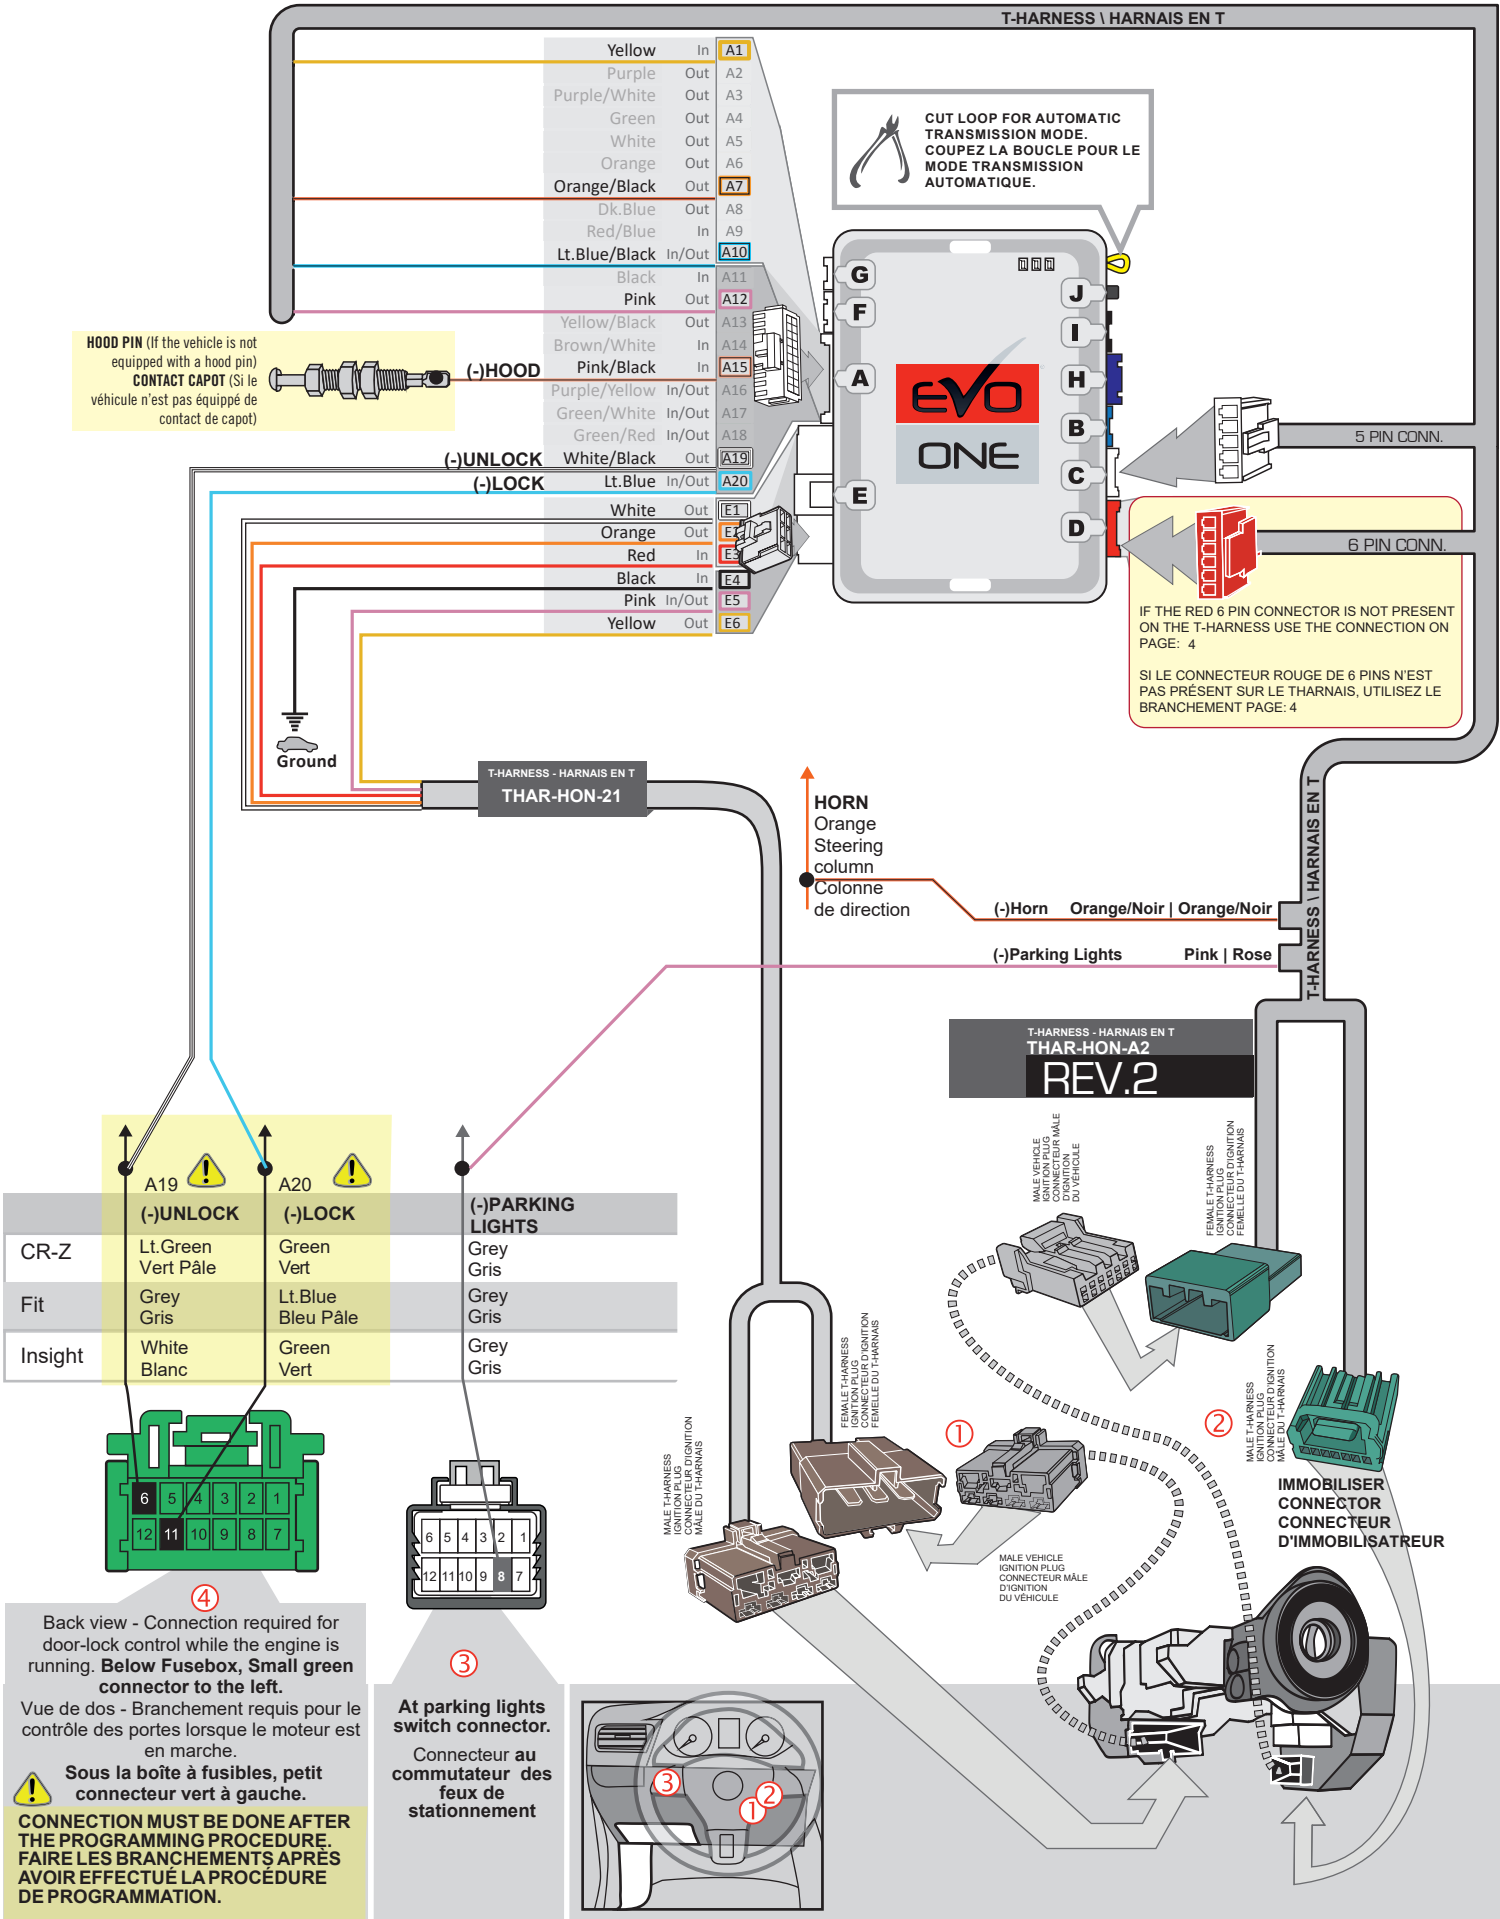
T-HARNESS \ HARNAIS EN T

| Yellow | In | A1 |
|---|---|---|
| Purple | Out | A2 |
| Purple/White | Out | A3 |
| Green | Out | A4 |
| White | Out | A5 |
| Orange | Out | A6 |
| Orange/Black | Out | A7 |
| Dk.Blue | Out | A8 |
| Red/Blue | In | A9 |
| Lt.Blue/Black | In/Out | A10 |
| Black | In | A11 |
| Pink | Out | A12 |
| Yellow/Black | Out | A13 |
| Brown/White | In | A14 |
| Pink/Black | In | A15 |
| Purple/Yellow | In/Out | A16 |
| Green/White | In/Out | A17 |
| Green/Red | In/Out | A18 |
| White/Black | Out | A19 |
| Lt.Blue | In/Out | A20 |

| White | Out | E1 |
|---|---|---|
| Orange | Out | E2 |
| Red | In | E3 |
| Black | In | E4 |
| Pink | In/Out | E5 |
| Yellow | Out | E6 |

CUT LOOP FOR AUTOMATIC TRANSMISSION MODE. COUPEZ LA BOUCLE POUR LE MODE TRANSMISSION AUTOMATIQUE.

G F A E J I H B C D

EVO ONE

HOOD PIN (If the vehicle is not equipped with a hood pin) CONTACT CAPOT (Si le véhicule n'est pas équipé de contact de capot)

(-)HOOD
(-)UNLOCK
(-)LOCK

5 PIN CONN.
6 PIN CONN.

IF THE RED 6 PIN CONNECTOR IS NOT PRESENT ON THE T-HARNESS USE THE CONNECTION ON PAGE: 4

SI LE CONNECTEUR ROUGE DE 6 PINS N'EST PAS PRÉSENT SUR LE THARNAIS, UTILISEZ LE BRANCHEMENT PAGE: 4

Ground

T-HARNESS - HARNAIS EN T
THAR-HON-21

HORN
Orange
Steering column
Colonne de direction

(-)Horn Orange/Noir | Orange/Noir
(-)Parking Lights Pink | Rose

T-HARNESS \ HARNAIS EN T

T-HARNESS - HARNAIS EN T
THAR-HON-A2
REV.2

MALE VEHICLE IGNITION PLUG CONNECTEUR MÂLE D'IGNITION DU VÉHICULE

FEMALE T-HARNESS IGNITION PLUG CONNECTEUR D'IGNITION FEMELLE DU T-HARNAIS

FEMALE T-HARNESS IGNITION PLUG CONNECTEUR D'IGNITION FEMELLE DU T-HARNAIS

MALE T-HARNESS IGNITION PLUG CONNECTEUR D'IGNITION MÂLE DU T-HARNAIS

MALE VEHICLE IGNITION PLUG CONNECTEUR MÂLE D'IGNITION DU VÉHICULE

MALE T-HARNESS IGNITION PLUG CONNECTEUR D'IGNITION MÂLE DU T-HARNAIS

① ②

IMMOBILISER CONNECTOR CONNECTEUR D'IMMOBILISATEUR

| | A19 (-)UNLOCK | A20 (-)LOCK | (-)PARKING LIGHTS |
|---|---|---|---|
| CR-Z | Lt.Green Vert Pâle | Green Vert | Grey Gris |
| Fit | Grey Gris | Lt.Blue Bleu Pâle | Grey Gris |
| Insight | White Blanc | Green Vert | Grey Gris |

6 5 4 3 2 1
12 11 10 9 8 7

6 5 4 3 2 1
12 11 10 9 8 7

④
Back view - Connection required for door-lock control while the engine is running. Below Fusebox, Small green connector to the left.

Vue de dos - Branchement requis pour le contrôle des portes lorsque le moteur est en marche.

Sous la boîte à fusibles, petit connecteur vert à gauche.

CONNECTION MUST BE DONE AFTER THE PROGRAMMING PROCEDURE. FAIRE LES BRANCHEMENTS APRÈS AVOIR EFFECTUÉ LA PROCÉDURE DE PROGRAMMATION.

③
At parking lights switch connector.

Connecteur au commutateur des feux de stationnement

③ ② ①